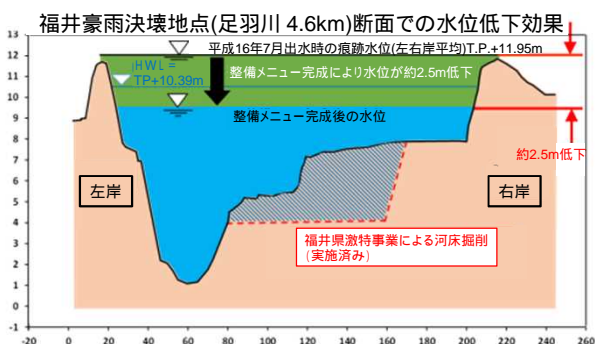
福井豪雨決壊地点(足羽川 4.6km)断面での水位低下効果

平成16年7月出水時の痕跡水位(左右岸平均)T.P.+11.95m

HWL = TP+10.39m

整備メニュー完成により水位が約2.5m低下

整備メニュー完成後の水位

約2.5m低下

左岸

右岸

福井県激特事業による河床掘削
(実施済み)

13
12
11
10
9
8
7
6
5
4
3
2
1
0

-20 0 20 40 60 80 100 120 140 160 180 200 220 240 260